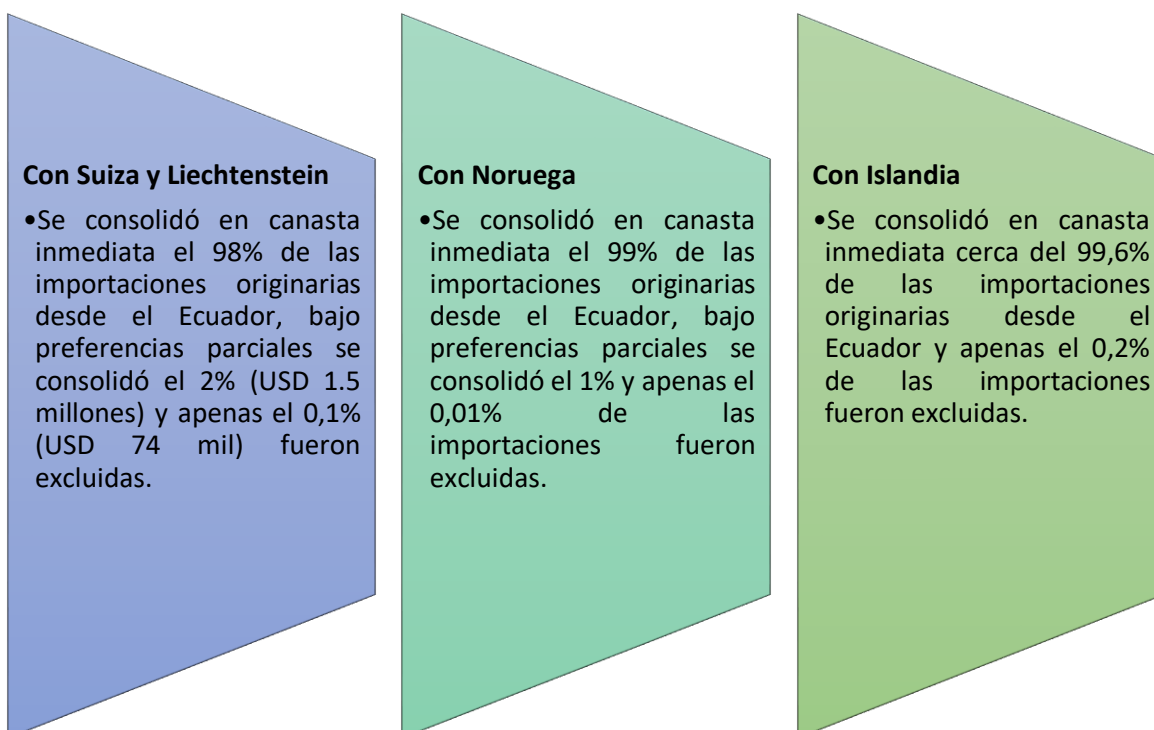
Con Suiza y Liechtenstein

•Se consolidó en canasta inmediata el 98% de las importaciones originarias desde el Ecuador, bajo preferencias parciales se consolidó el 2% (USD 1.5 millones) y apenas el 0,1% (USD 74 mil) fueron excluidas.

Con Noruega

•Se consolidó en canasta inmediata el 99% de las importaciones originarias desde el Ecuador, bajo preferencias parciales se consolidó el 1% y apenas el 0,01% de las importaciones fueron excluidas.

Con Islandia

•Se consolidó en canasta inmediata cerca del 99,6% de las importaciones originarias desde el Ecuador y apenas el 0,2% de las importaciones fueron excluidas.